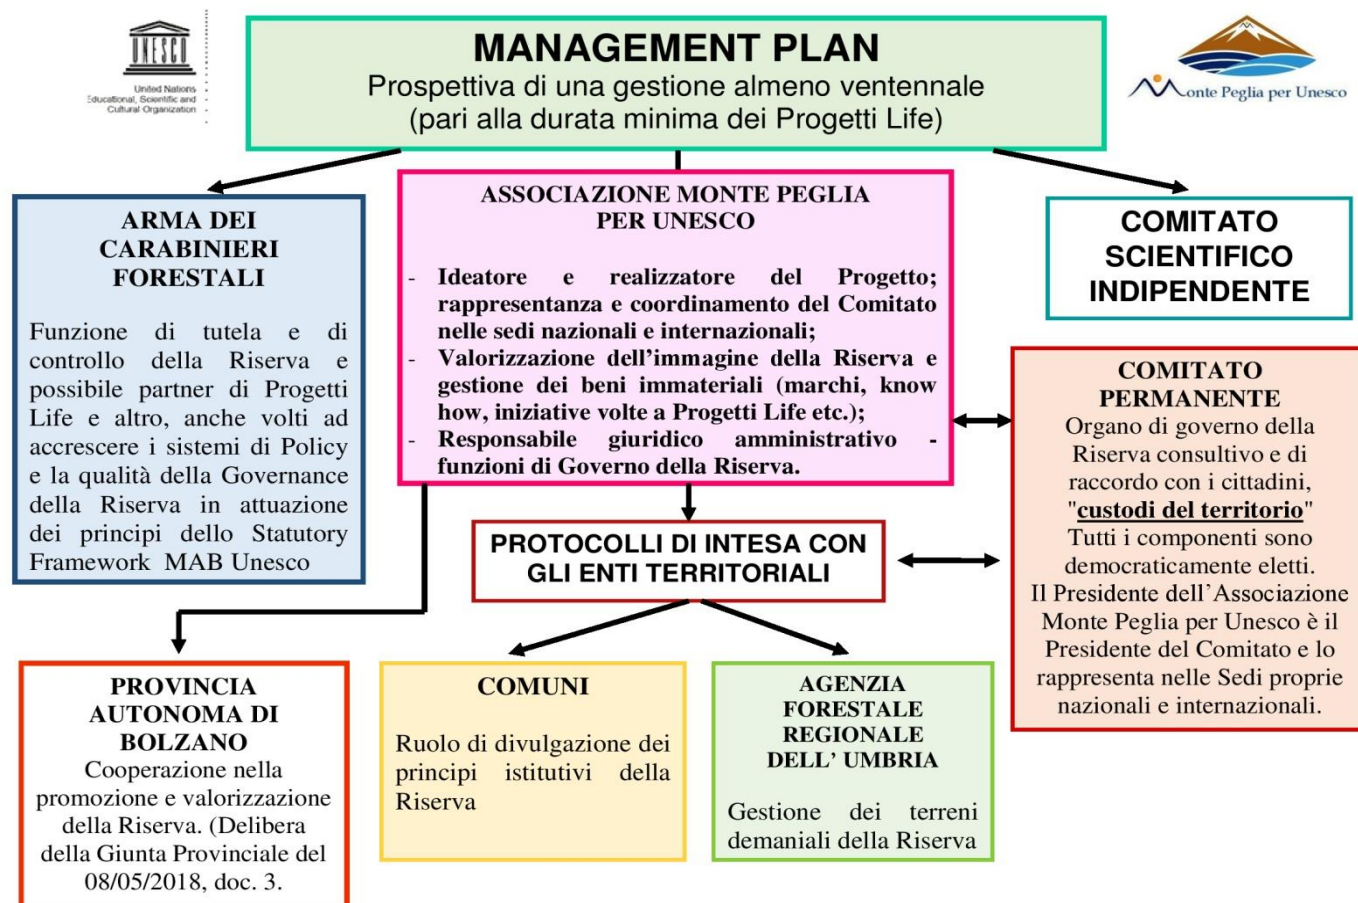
UNESCO
United Nations Educational, Scientific and Cultural Organization

MANAGEMENT PLAN
Prospettiva di una gestione almeno ventennale (pari alla durata minima dei Progetti Life)

Monte Peglia per Unesco

ARMA DEI CARABINIERI FORESTALI

Funzione di tutela e di controllo della Riserva e possibile partner di Progetti Life e altro, anche volti ad accrescere i sistemi di Policy e la qualità della Governance della Riserva in attuazione dei principi dello Statutory Framework MAB Unesco

ASSOCIAZIONE MONTE PEGLIA PER UNESCO

- Ideatore e realizzatore del Progetto; rappresentanza e coordinamento del Comitato nelle sedi nazionali e internazionali;
- Valorizzazione dell'immagine della Riserva e gestione dei beni immateriali (marchi, know how, iniziative volte a Progetti Life etc.);
- Responsabile giuridico amministrativo - funzioni di Governo della Riserva.

COMITATO SCIENTIFICO INDIPENDENTE

COMITATO PERMANENTE
Organo di governo della Riserva consultivo e di raccordo con i cittadini, "custodi del territorio"
Tutti i componenti sono democraticamente eletti.
Il Presidente dell'Associazione Monte Peglia per Unesco è il Presidente del Comitato e lo rappresenta nelle Sedi proprie nazionali e internazionali.

PROTOCOLLI DI INTESA CON GLI ENTI TERRITORIALI

PROVINCIA AUTONOMA DI BOLZANO
Cooperazione nella promozione e valorizzazione della Riserva. (Delibera della Giunta Provinciale del 08/05/2018, doc. 3.

COMUNI

Ruolo di divulgazione dei principi istitutivi della Riserva

AGENZIA FORESTALE REGIONALE DELL' UMBRIA

Gestione dei terreni demaniali della Riserva